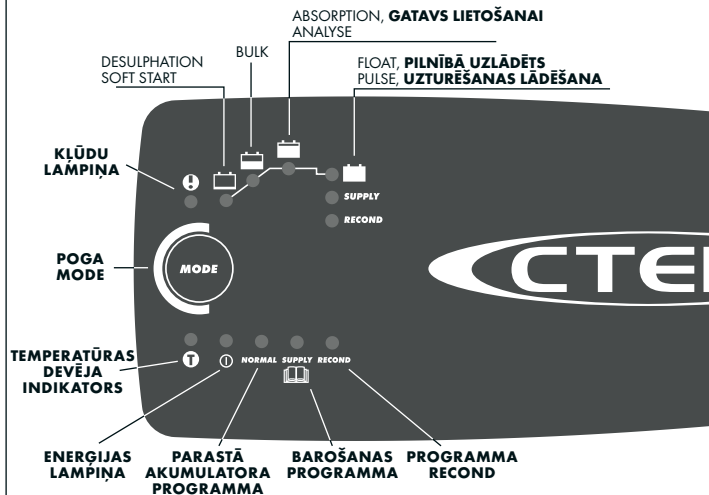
ABSORPTION, **GATAVS LIETOŠANAI**
ANALYSE

BULK

DESULPHATION
SOFT START

FLOAT, **PILNĪBĀ UZLĀDĒTS**
PULSE, **UZTURĒŠANAS LĀDĒŠANA**

**KĻŪDU LAMPIŅA**

SUPPLY

RECOND

**POGA MODE**

MODE

CTEI

**TEMPERATŪRAS DEVĒJA INDIKATORS**

NORMAL SUPPLY RECOND

**ENERĢIJAS LAMPIŅA**

**PARASTĀ AKUMULATORA PROGRAMMA**

**BAROŠANAS PROGRAMMA**

**PROGRAMMA RECOND**